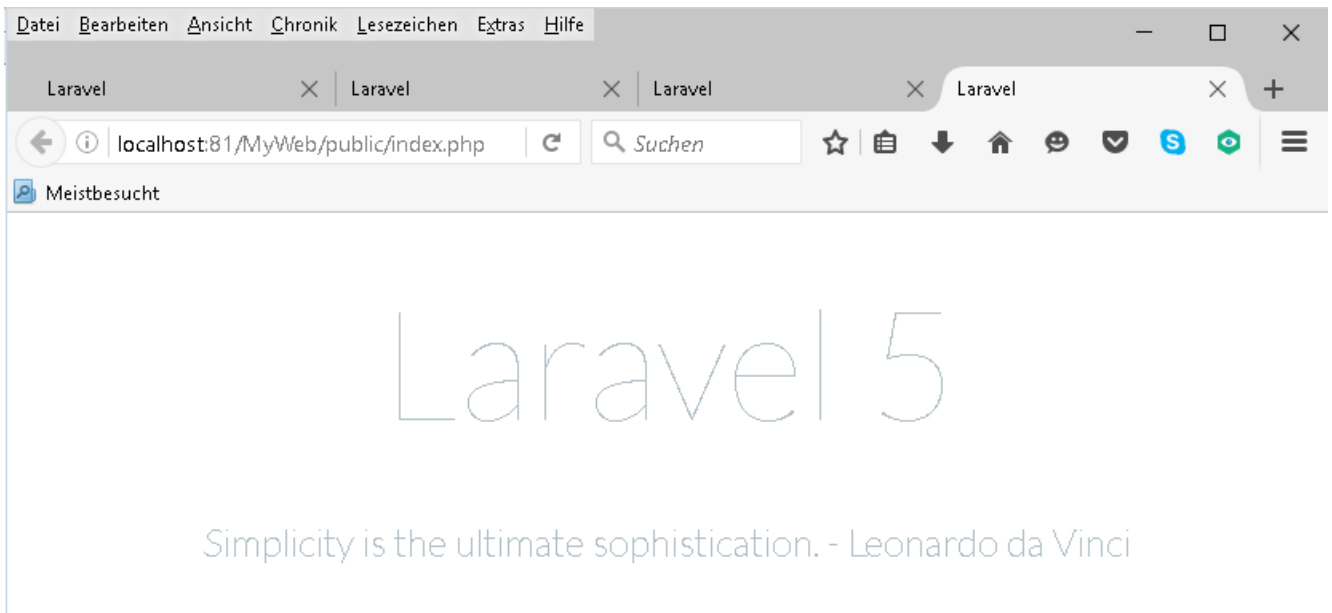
Datei Bearbeiten Ansicht Chronik Lesezeichen Extras Hilfe

Laravel
Laravel
Laravel
Laravel

localhost:81/MyWeb/public/index.php

Suchen

Meistbesucht

Laravel 5

Simplicity is the ultimate sophistication. - Leonardo da Vinci